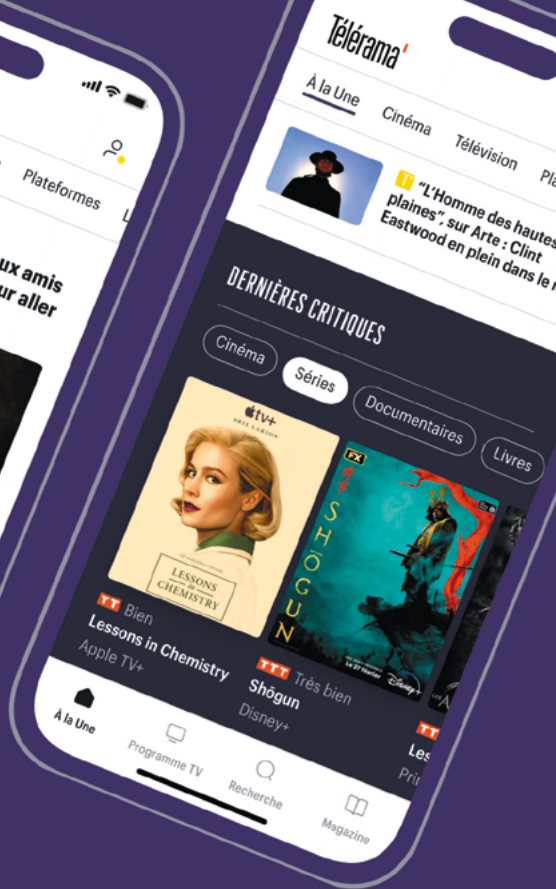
Plateformes

ux amis
ur aller

Télérama'

À la Une Cinéma Télévision Pla

T "L'Homme des hautes plaines", sur Arte : Clint Eastwood en plein dans le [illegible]

DERNIÈRES CRITIQUES

Cinéma Séries Documentaires Livres

tv+
BRIE LARSON
LESSONS IN CHEMISTRY

FX
SHŌGUN
Le 27 février
Disney+

TT Bien
Lessons in Chemistry
Apple TV+

TTT Très bien
Shōgun
Disney+

TT
Les
Pri

À la Une
Programme TV
Recherche
Magazine